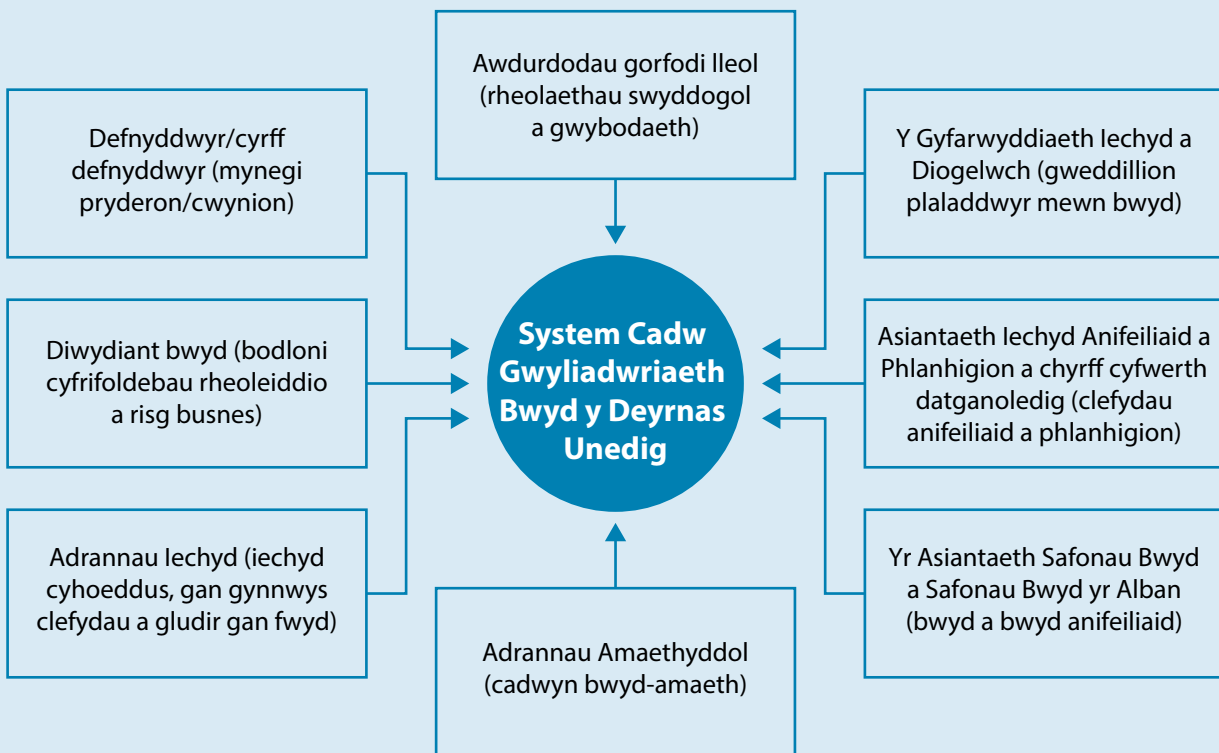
Awdurdodau gorfodi lleol (rheolaethau swyddogol a gwybodaeth)

Defnyddwyr/cyrff defnyddwyr (mynegi pryderon/cwynion)

Y Gyfarwyddiaeth Iechyd a Diogelwch (gweddillion plaladdwyr mewn bwyd)

Diwydiant bwyd (bodloni cyfrifoldebau rheoleiddio a risg busnes)

System Cadw Gwyliadwriaeth Bwyd y Deyrnas Unedig

Asiantaeth Iechyd Anifeiliaid a Phlanhigion a chyrff cyfwerth datganoledig (clefydau anifeiliaid a phlanhigion)

Adrannau Iechyd (iechyd cyhoeddus, gan gynnwys clefydau a gludir gan fwyd)

Yr Asiantaeth Safonau Bwyd a Safonau Bwyd yr Alban (bwyd a bwyd anifeiliaid)

Adrannau Amaethyddol (cadwyn bwyd-amaeth)